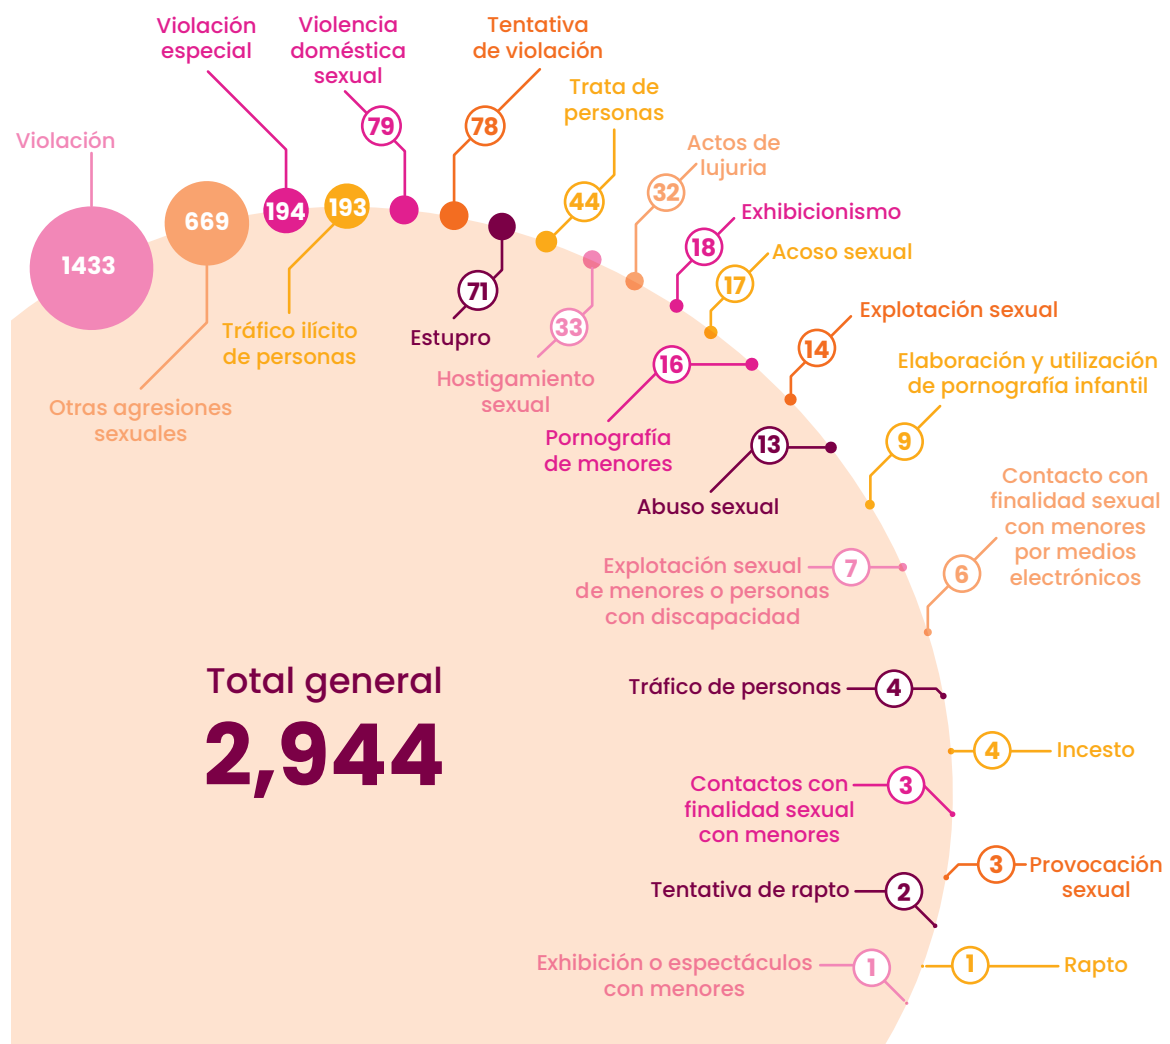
Violación especial

Violencia doméstica sexual

Tentativa de violación

Trata de personas

Actos de lujuria

Violación

1433

669

194

193

79

78

44

32

Exhibicionismo

18

Acoso sexual

17

71

Estupro

33

Hostigamiento sexual

Tráfico ilícito de personas

Otras agresiones sexuales

Explotación sexual

14

16

Pornografía de menores

Elaboración y utilización de pornografía infantil

9

13

Abuso sexual

Contacto con finalidad sexual con menores por medios electrónicos

6

Explotación sexual de menores o personas con discapacidad

7

Total general

2,944

Tráfico de personas

4

4

Incesto

Contactos con finalidad sexual con menores

3

3

Provocación sexual

Tentativa de rapto

2

Exhibición o espectáculos con menores

1

1

Rapto